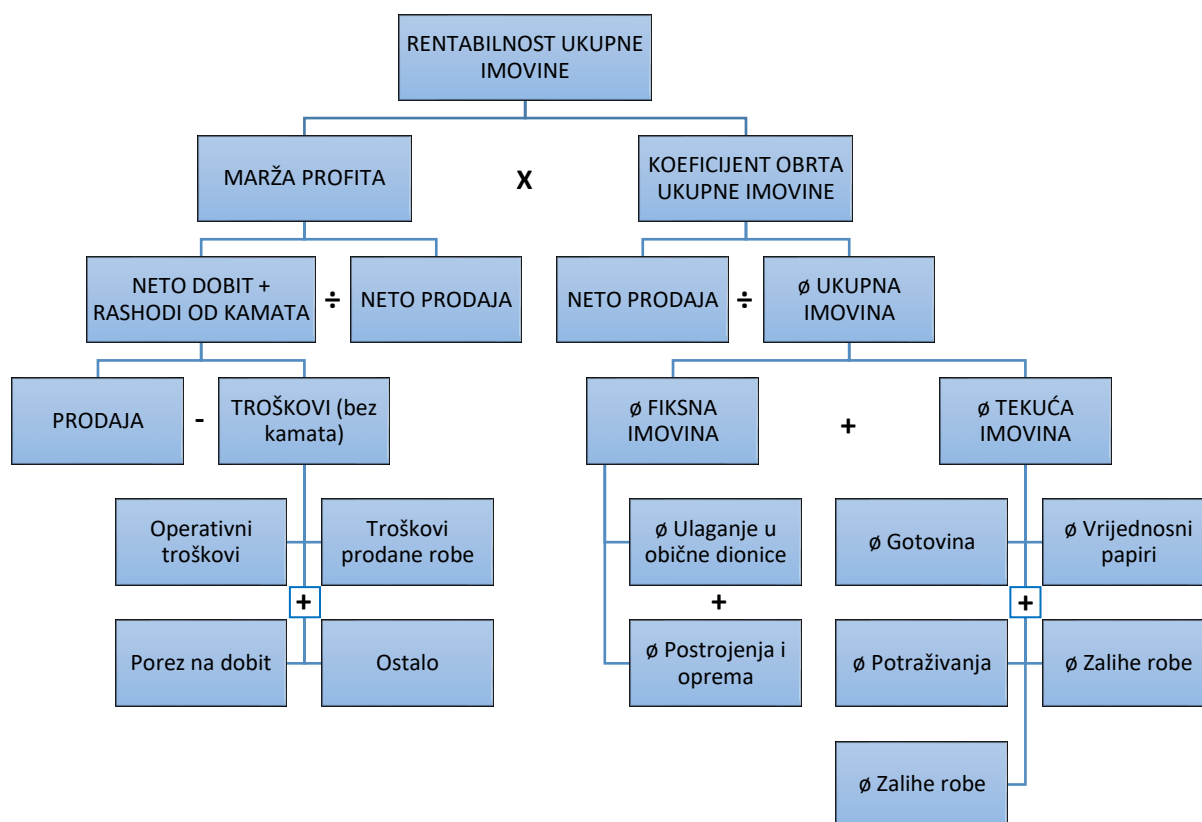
RENTABILNOST UKUPNE IMOVINE

MARŽA PROFITA

X

KOEFICIJENT OBRTA UKUPNE IMOVINE

NETO DOBIT + RASHODI OD KAMATA

÷

NETO PRODAJA

NETO PRODAJA

÷

ø UKUPNA IMOVINA

PRODAJA

-

TROŠKOVI (bez kamata)

ø FIKSNA IMOVINA

+

ø TEKUĆA IMOVINA

Operativni troškovi

Troškovi prodane robe

+

Porez na dobit

Ostalo

ø Ulaganje u obične dionice

+

ø Postrojenja i oprema

ø Gotovina

ø Vrijednosni papiri

+

ø Potraživanja

ø Zalihe robe

ø Zalihe robe